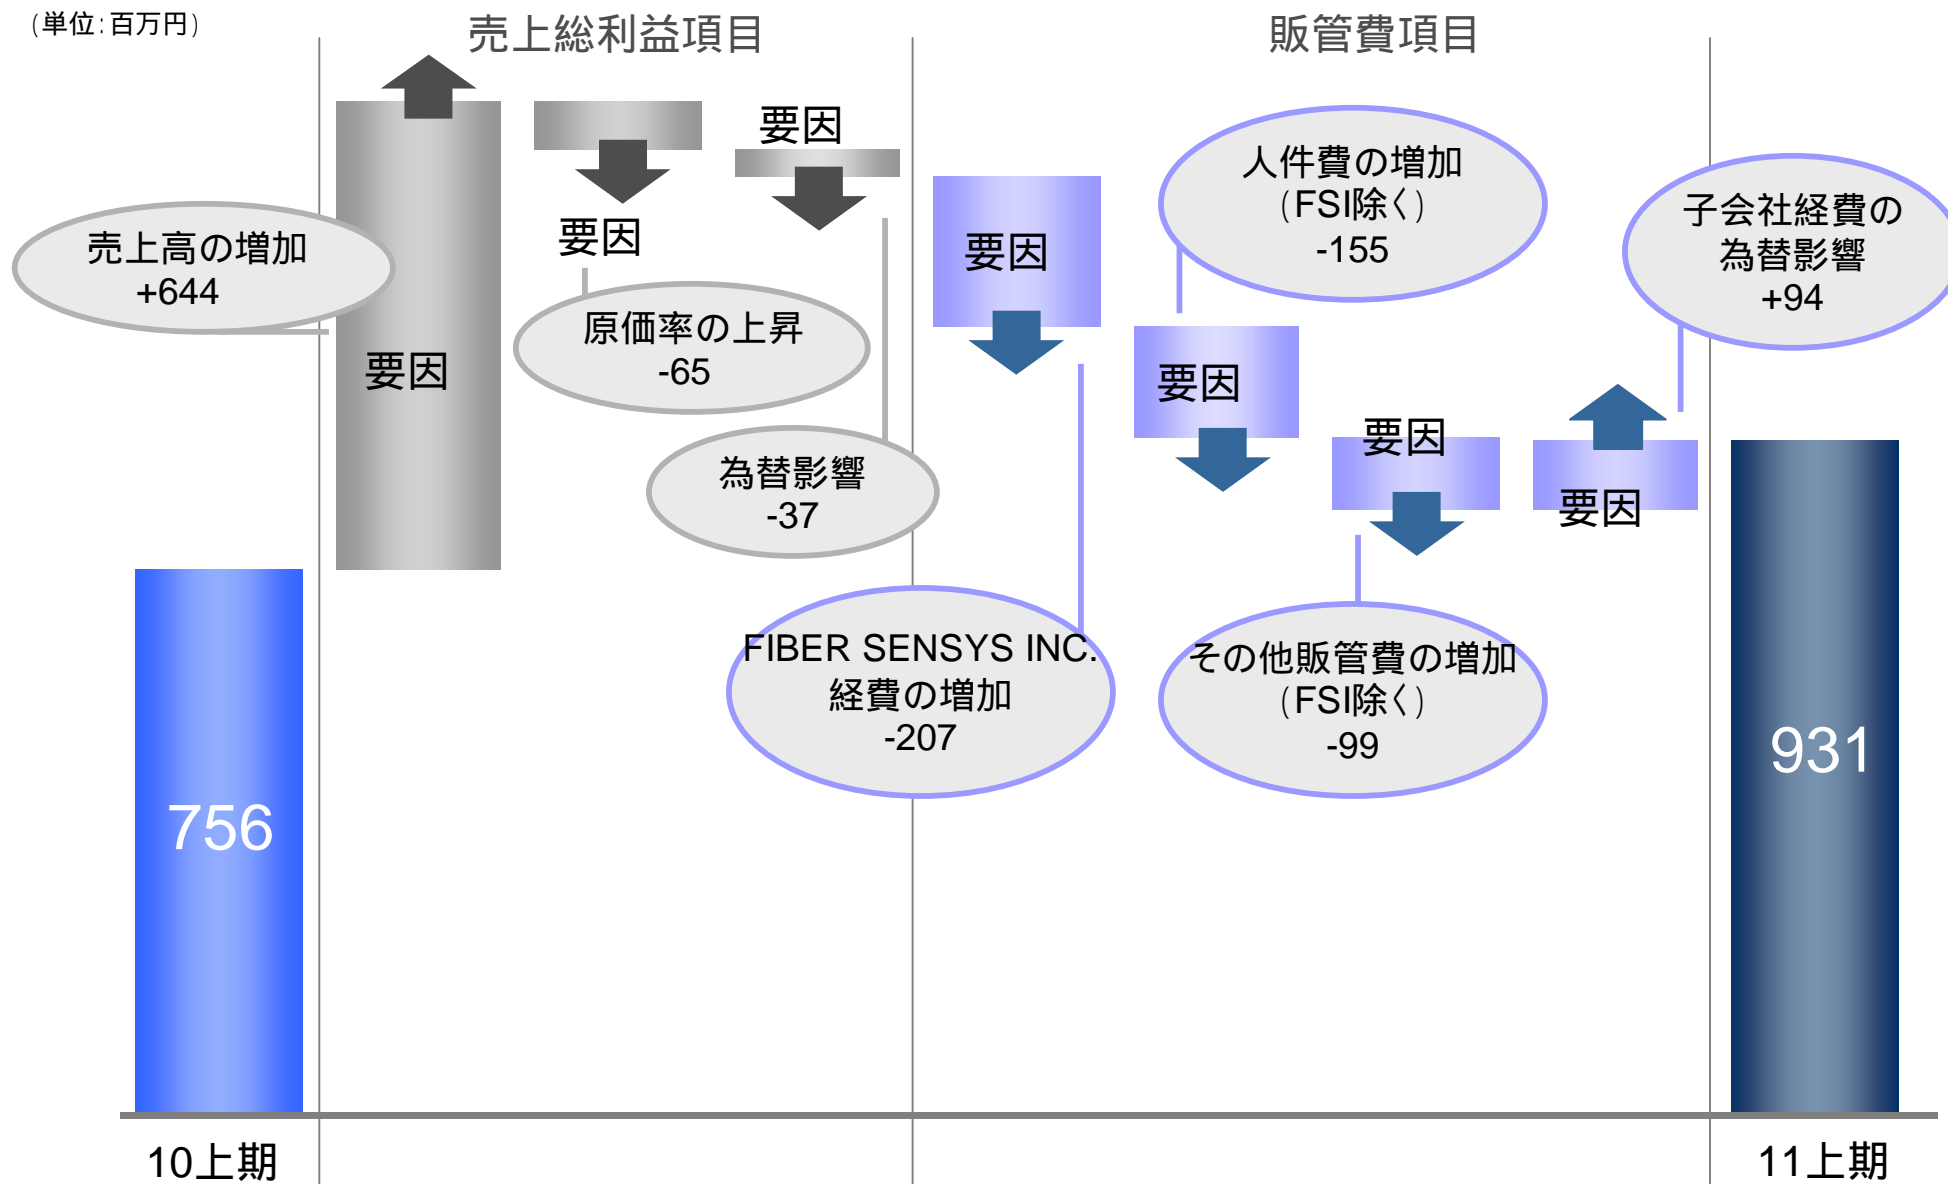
（単位：百万円）

売上総利益項目

販管費項目

要因

要因

要因

要因

要因

要因

要因

売上高の増加
+644

原価率の上昇
-65

為替影響
-37

人件費の増加
（FSI除く）
-155

子会社経費の
為替影響
+94

FIBER SENSYS INC.
経費の増加
-207

その他販管費の増加
（FSI除く）
-99

756

931

10上期

11上期